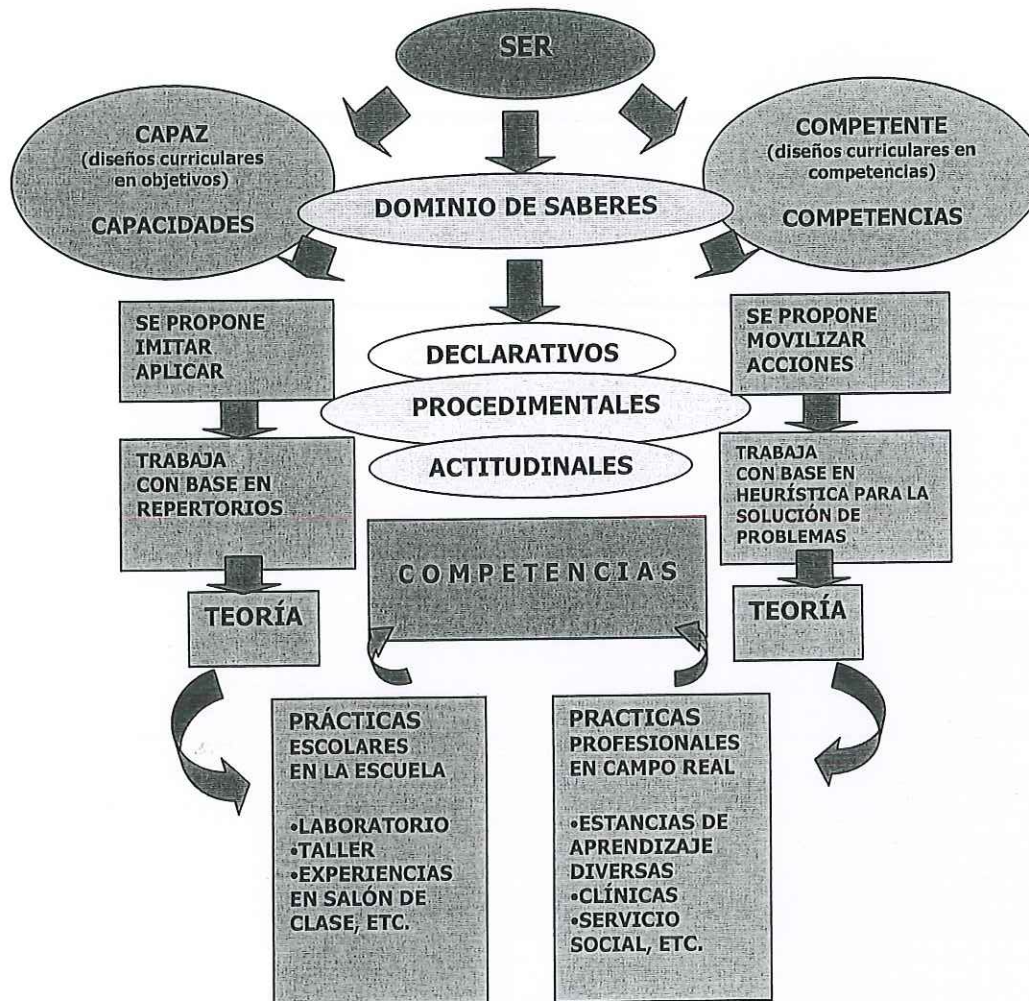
SER

CAPAZ
(diseños curriculares en objetivos)

CAPACIDADES

COMPETENTE
(diseños curriculares en competencias)

COMPETENCIAS

DOMINIO DE SABERES

SE PROPONE IMITAR APLICAR

DECLARATIVOS

PROCEDIMENTALES

ACTITUDINALES

SE PROPONE MOVILIZAR ACCIONES

TRABAJA CON BASE EN REPERTORIOS

TRABAJA CON BASE EN HEURÍSTICA PARA LA SOLUCIÓN DE PROBLEMAS

COMPETENCIAS

TEORÍA

TEORÍA

PRÁCTICAS ESCOLARES EN LA ESCUELA

•LABORATORIO
•TALLER
•EXPERIENCIAS EN SALÓN DE CLASE, ETC.

PRACTICAS PROFESIONALES EN CAMPO REAL

•ESTANCIAS DE APRENDIZAJE DIVERSAS
•CLÍNICAS
•SERVICIO SOCIAL, ETC.